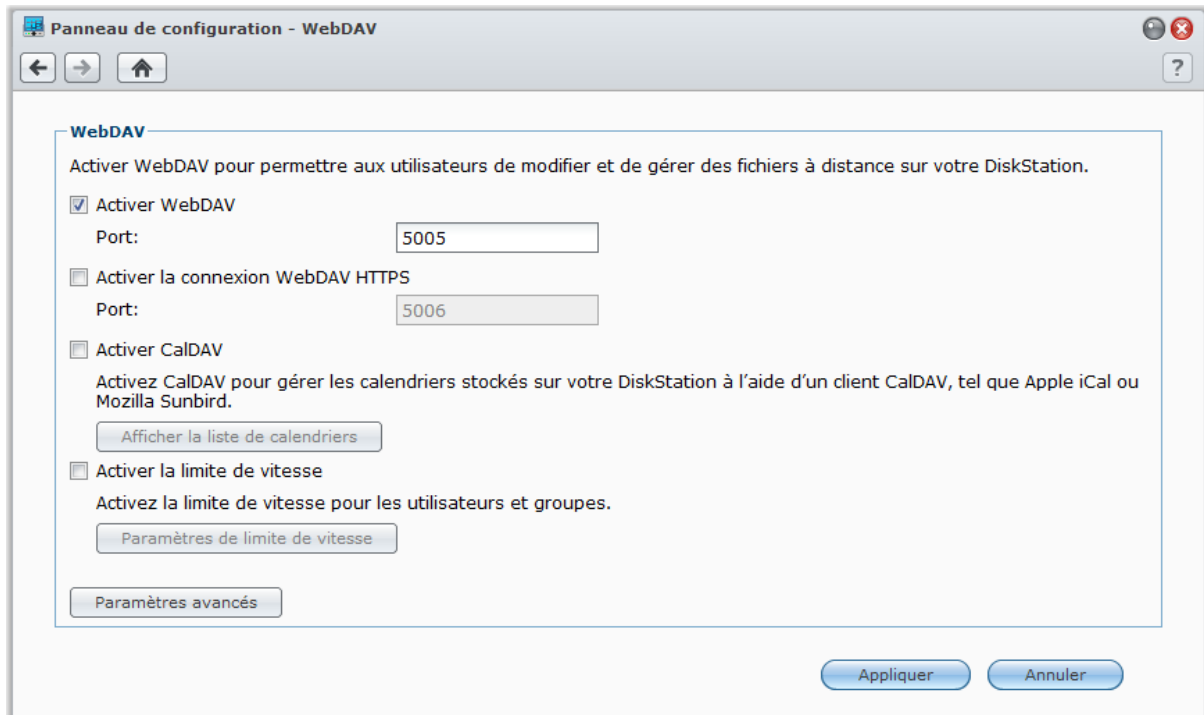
Panneau de configuration - WebDAV

?

WebDAV

Activer WebDAV pour permettre aux utilisateurs de modifier et de gérer des fichiers à distance sur votre DiskStation.

Activer WebDAV

Port: 5005

Activer la connexion WebDAV HTTPS

Port: 5006

Activer CalDAV

Activez CalDAV pour gérer les calendriers stockés sur votre DiskStation à l'aide d'un client CalDAV, tel que Apple iCal ou Mozilla Sunbird.

Afficher la liste de calendriers

Activer la limite de vitesse

Activez la limite de vitesse pour les utilisateurs et groupes.

Paramètres de limite de vitesse

Paramètres avancés

Appliquer

Annuler